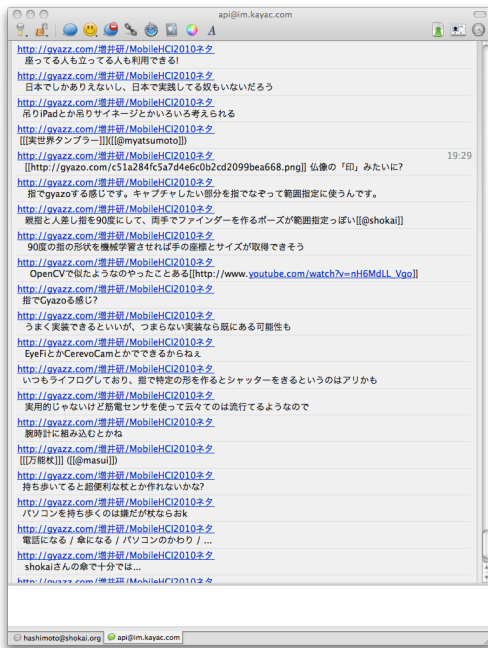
api@im.kayac.com

http://gyazz.com/増井研/MobileHCI2010ネタ
座ってる人も立ってる人も利用できる!
http://gyazz.com/増井研/MobileHCI2010ネタ
日本でしかありえないし、日本で実践してる奴もいないだろう
http://gyazz.com/増井研/MobileHCI2010ネタ
吊りiPadとか吊りサイネージとかいろいろ考えられる
http://gyazz.com/増井研/MobileHCI2010ネタ
[[[実世界タンブラー]]]([[@myatsumoto]])
http://gyazz.com/増井研/MobileHCI2010ネタ
19:29
[[http://gyazo.com/c51a284fc5a7d4e6c0b2cd2099bea668.png]] 仏像の「印」みたいに?
http://gyazz.com/増井研/MobileHCI2010ネタ
指でgyazoする感じです。キャプチャしたい部分を指でなぞって範囲指定に使うんです。
http://gyazz.com/増井研/MobileHCI2010ネタ
親指と人差し指を90度にして、両手でファインダーを作るポーズが範囲指定っぽい[[@shokai]]
http://gyazz.com/増井研/MobileHCI2010ネタ
90度の指の形状を機械学習させれば手の座標とサイズが取得できそう
http://gyazz.com/増井研/MobileHCI2010ネタ
OpenCVで似たようなのやったことある[[http://www.youtube.com/watch?v=nH6MdLL_Vgo]]
http://gyazz.com/増井研/MobileHCI2010ネタ
指でGyazoる感じ?
http://gyazz.com/増井研/MobileHCI2010ネタ
うまく実装できるといいが、つまらない実装なら既にある可能性も
http://gyazz.com/増井研/MobileHCI2010ネタ
EyeFiとかCerevoCamとかでできるからねぇ
http://gyazz.com/増井研/MobileHCI2010ネタ
いつもライフログしており、指で特定の形を作るとシャッターをきるというのはアリかも
http://gyazz.com/増井研/MobileHCI2010ネタ
実用的じゃないけど筋電センサを使って云々での流行してるようなので
http://gyazz.com/増井研/MobileHCI2010ネタ
腕時計に組み込むとかね
http://gyazz.com/増井研/MobileHCI2010ネタ
[[[万能杖]]] ([[@masui]])
http://gyazz.com/増井研/MobileHCI2010ネタ
持ち歩いてると超便利な杖とか作れないかな?
http://gyazz.com/増井研/MobileHCI2010ネタ
パソコンを持ち歩くのは嫌だが杖ならおk
http://gyazz.com/増井研/MobileHCI2010ネタ
電話になる / 傘になる / パソコンのかわり / ...
http://gyazz.com/増井研/MobileHCI2010ネタ
shokaiさんの傘で十分では...
http://gyazz.com/増井研/MobileHCI2010ネタ

hashimoto@shokai.org
api@im.kayac.com